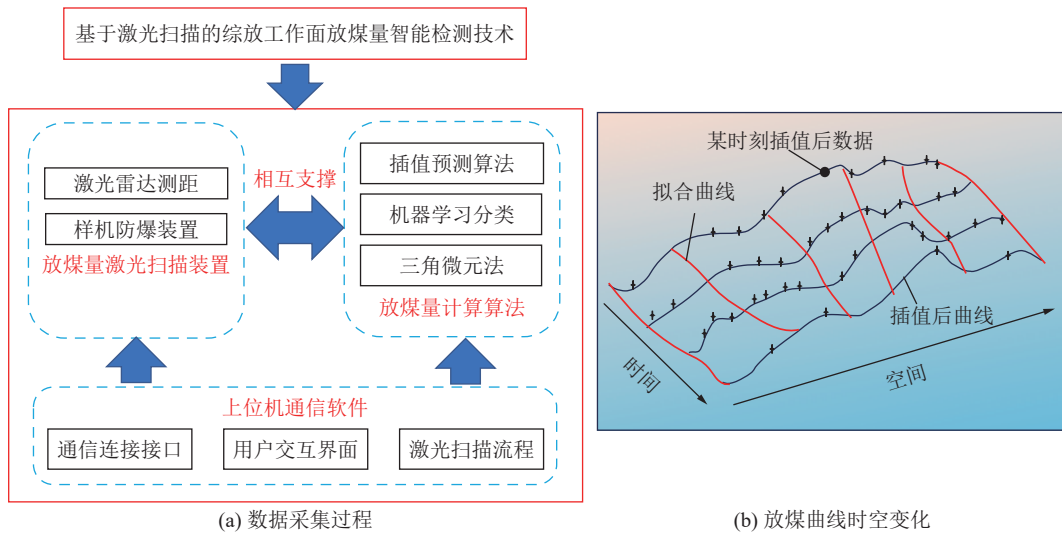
基于激光扫描的综放工作面放煤量智能检测技术

激光雷达测距

样机防爆装置

放煤量激光扫描装置

相互支撑

插值预测算法

机器学习分类

三角微元法

放煤量计算算法

上位机通信软件

通信连接接口

用户交互界面

激光扫描流程

(a) 数据采集过程

某时刻插值后数据

拟合曲线

插值后曲线

时间

空间

(b) 放煤曲线时空变化